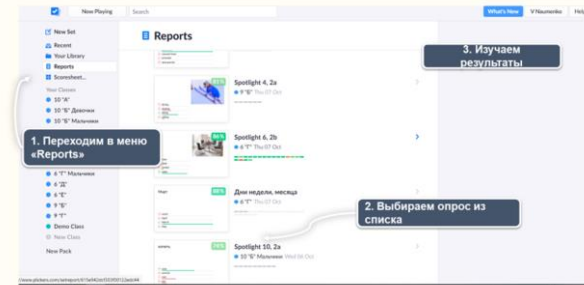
New Playing

Search

What's New

V Naumenko

Help

New Set

Recent

Your Library

Reports

Screensheet...

Your Classes

10 "A"

10 "Б" Девочки

10 "Б" Мальчики

6 "Г" Мальчики

4 "Д"

6 "Е"

9 "Б"

9 "Г"

Demo Class

New Class

New Pack

Reports

3. Изучаем результаты

1. Переходим в меню «Reports»

Spotlight 4, 2a

9 "Б" Thu 07 Oct

Spotlight 6, 2b

6 "Г" Thu 07 Oct

Дни недели, месяца

6 "Е" Thu 07 Oct

2. Выбираем опрос из списка

Spotlight 10, 2a

10 "Б" Мальчики Wed 06 Oct

https://www.plickers.com/setreport/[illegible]